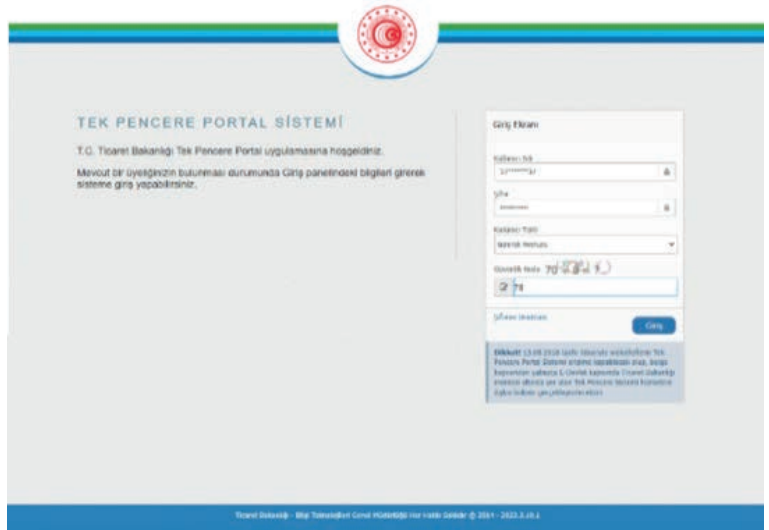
TEK PENCERE PORTAL SİSTEMİ

T.C. Ticaret Bakanlığı Tek Pencere Portal uygulamasına hoşgeldiniz.

Mevcut bir üyeliğinizin bulunması durumunda Giriş panelindeki bilgileri girerek sisteme giriş yapabilirsiniz.

Giriş Ekranı

Kullanıcı Adı

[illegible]

Şifre

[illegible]

Kullanıcı Tipi

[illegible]

Güvenlik Kodu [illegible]

78

Şifremi Unuttum

Giriş

Dikkat! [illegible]

Ticaret Bakanlığı - Bilgi Teknolojileri Genel Müdürlüğü Her Hakkı Saklıdır © 2011 - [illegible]